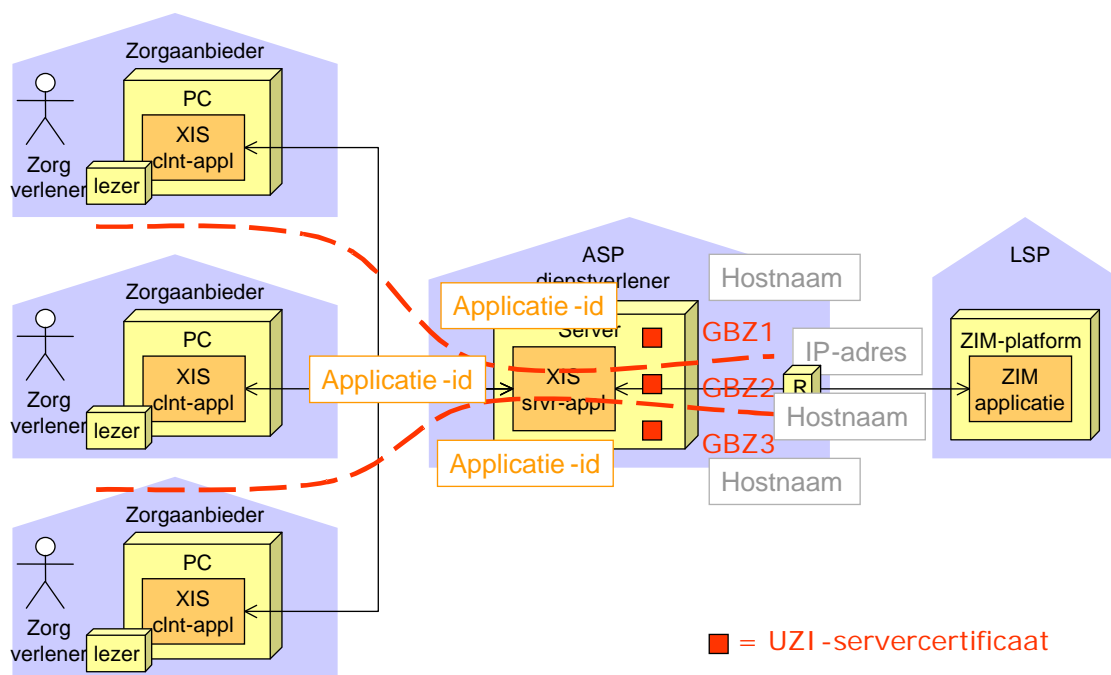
Zorgaanbieder
PC
XIS
clnt-appl
lezer
Zorg verlener

Zorgaanbieder
PC
XIS
clnt-appl
lezer
Zorg verlener

Zorgaanbieder
PC
XIS
clnt-appl
lezer
Zorg verlener

ASP
dienstverlener
Server
XIS
srvr-appl

Applicatie -id
Applicatie -id
Applicatie -id

Hostnaam
GBZ1
IP-adres
GBZ2
R
Hostnaam
GBZ3
Hostnaam

LSP
ZIM-platform
ZIM
applicatie

= UZI -servercertificaat